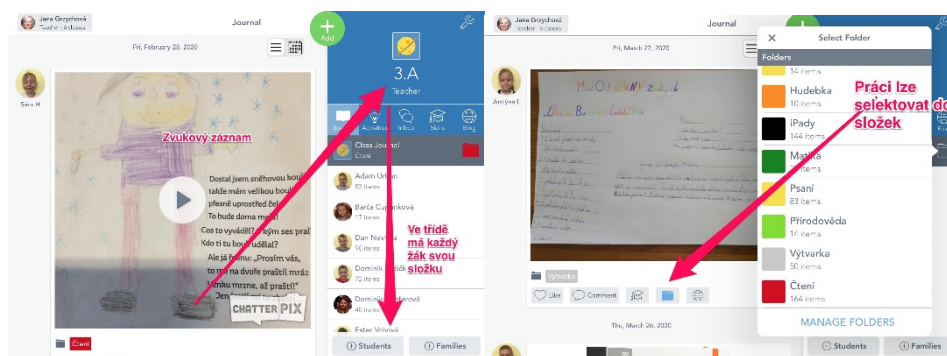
Jana Grzychová
Teacher · 6 classes

Journal

Fri, February 28, 2020

Sára H

Zvukový záznam

Dostal jsem sněhovou kou
takže mám velikou bou
přesně uprostřed čel
To bude dorna mela!
Cos to vyváděl? Ptá se
Kdo ti tu bouli udělal?
Ale já řeknu: „Prosím vás,
to mně na dvoře praštil mráz
Venku mrzne, až praští!"

CHATTER PIX

Čtení

Add

3.A
Teacher

Journal Activities Inbox Skills Blog

Class Journal
Čtení

Adam Ulrich
83 items

Barča Čapanková
17 items

Dan Novák
50 items

Dominik
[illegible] items

Dominik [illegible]ová

Ester Vítová

Ve třídě má každý žák svou složku

Students

Families

Jana Grzychová
Teacher · 6 classes

Journal

Fri, March 27, 2020

Justýna L

Výtvarka

Like

Comment

Thu, March 26, 2020

Select Folder

Folders

14 items

Hudebka
10 items

iPady
144 items

Matika
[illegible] items

Psaní
83 items

Přírodověda
14 items

Výtvarka
50 items

Čtení
164 items

MANAGE FOLDERS

Práci lze selektovat do složek

Students

Families